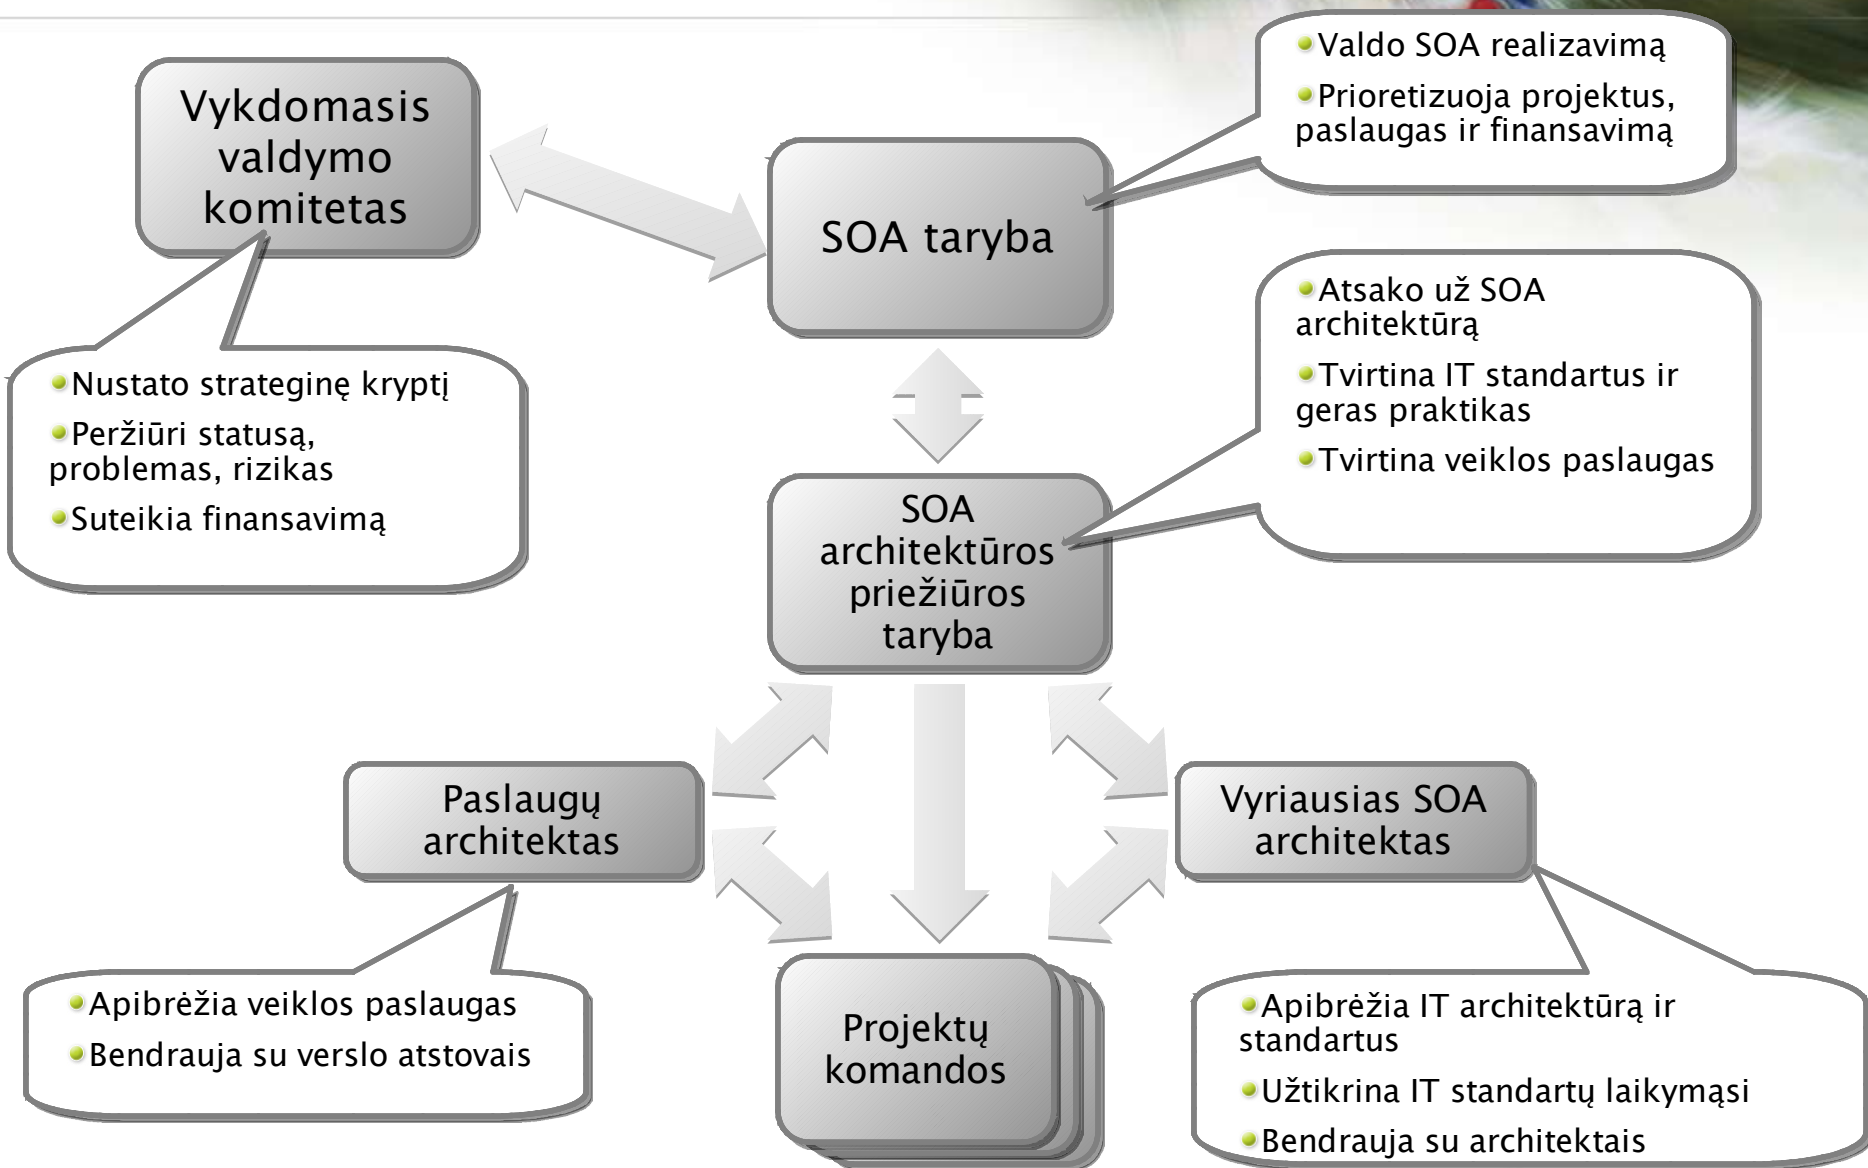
Vykdomasis valdymo komitetas

Nustato strateginę kryptį

Peržiūri statusą, problemas, rizikas

Suteikia finansavimą

SOA taryba

Valdo SOA realizavimą

Prioretizuoja projektus, paslaugas ir finansavimą

SOA architektūros priežiūros taryba

Atsako už SOA architektūrą

Tvirtina IT standartus ir geras praktikas

Tvirtina veiklos paslaugas

Paslaugų architektas

Apibrėžia veiklos paslaugas

Bendrauja su verslo atstovais

Projektų komandos

Vyriausias SOA architektas

Apibrėžia IT architektūrą ir standartus

Užtikrina IT standartų laikymąsi

Bendrauja su architektais